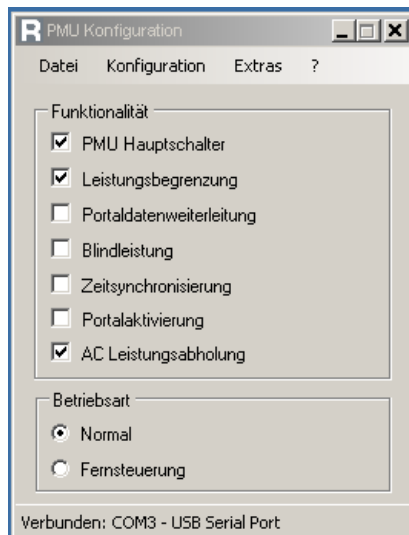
R PMU Konfiguration

Datei Konfiguration Extras ?

Funktionalität
☑ PMU Hauptschalter
☑ Leistungsbegrenzung
☐ Portaldatenweiterleitung
☐ Blindleistung
☐ Zeitsynchronisierung
☐ Portalaktivierung
☑ AC Leistungsabholung

Betriebsart
◉ Normal
○ Fernsteuerung

Verbunden: COM3 - USB Serial Port